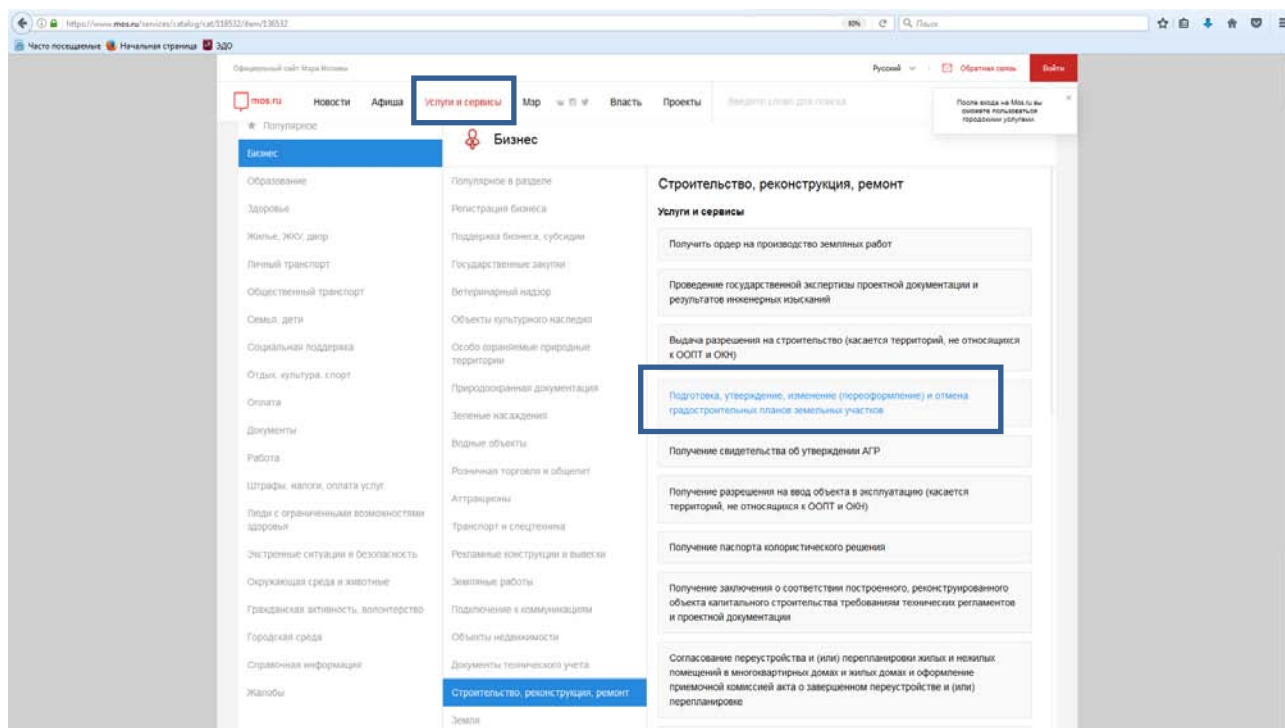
https://www.mos.ru/services/catalog/cat/118532/item/136532
80% C Поиск
Часто посещаемые Начальная страница ЭДО

Официальный сайт Мэра Москвы
Русский Обратная связь Войти

mos.ru Новости Афиша Услуги и сервисы Мэр Власть Проекты Введите слово для поиска

После входа на Mos.ru вы сможете пользоваться городскими услугами.

Популярное
Бизнес
Образование
Здоровье
Жилье, ЖКУ, двор
Личный транспорт
Общественный транспорт
Семья, дети
Социальная поддержка
Отдых, культура, спорт
Оплата
Документы
Работа
Штрафы, налоги, оплата услуг
Люди с ограниченными возможностями здоровья
Экстренные ситуации и безопасность
Окружающая среда и животные
Гражданская активность, волонтерство
Городская среда
Справочная информация
Жалобы

Бизнес

Популярное в разделе
Регистрация бизнеса
Поддержка бизнеса, субсидии
Государственные закупки
Ветеринарный надзор
Объекты культурного наследия
Особо охраняемые природные территории
Природоохранная документация
Зеленые насаждения
Водные объекты
Розничная торговля и общепит
Аттракционы
Транспорт и спецтехника
Рекламные конструкции и вывески
Земляные работы
Подключение к коммуникациям
Объекты недвижимости
Документы технического учета
Строительство, реконструкция, ремонт
Земля

Строительство, реконструкция, ремонт

Услуги и сервисы

Получить ордер на производство земляных работ

Проведение государственной экспертизы проектной документации и результатов инженерных изысканий

Выдача разрешения на строительство (касается территорий, не относящихся к ООПТ и ОКН)

Подготовка, утверждение, изменение (переоформление) и отмена градостроительных планов земельных участков

Получение свидетельства об утверждении АГР

Получение разрешения на ввод объекта в эксплуатацию (касается территорий, не относящихся к ООПТ и ОКН)

Получение паспорта колористического решения

Получение заключения о соответствии построенного, реконструированного объекта капитального строительства требованиям технических регламентов и проектной документации

Согласование переустройства и (или) перепланировки жилых и нежилых помещений в многоквартирных домах и жилых домах и оформление приемочной комиссией акта о завершенном переустройстве и (или) перепланировке